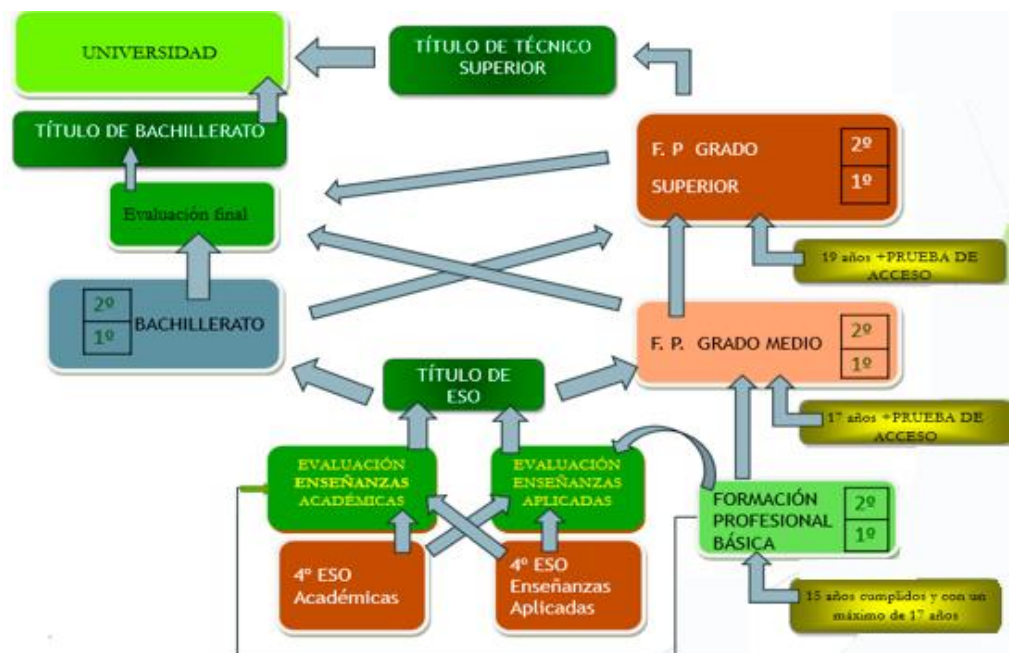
UNIVERSIDAD

TÍTULO DE TÉCNICO SUPERIOR

TÍTULO DE BACHILLERATO

F. P GRADO SUPERIOR

2º
1º

Evaluación final

19 años +PRUEBA DE ACCESO

2º
1º
BACHILLERATO

F. P. GRADO MEDIO

2º
1º

TÍTULO DE ESO

17 años +PRUEBA DE ACCESO

EVALUACIÓN ENSEÑANZAS ACADÉMICAS

EVALUACIÓN ENSEÑANZAS APLICADAS

FORMACIÓN PROFESIONAL BÁSICA

2º
1º

4º ESO Académicas

4º ESO Enseñanzas Aplicadas

15 años cumplidos y con un máximo de 17 años